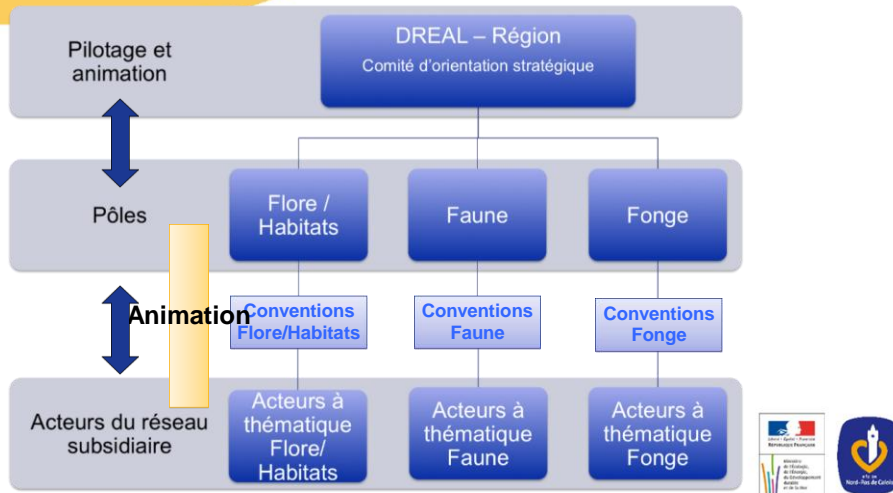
Pilotage et animation

DREAL – Région
Comité d'orientation stratégique

Pôles

Flore / Habitats

Faune

Fonge

Animation

Conventions Flore/Habitats

Conventions Faune

Conventions Fonge

Acteurs du réseau subsidiaire

Acteurs à thématique Flore/ Habitats

Acteurs à thématique Faune

Acteurs à thématique Fonge

Liberté • Égalité • Fraternité
RÉPUBLIQUE FRANÇAISE

Ministère de l'Écologie, de l'Énergie, du Développement durable et de la Mer

Nord-Pas de Calais